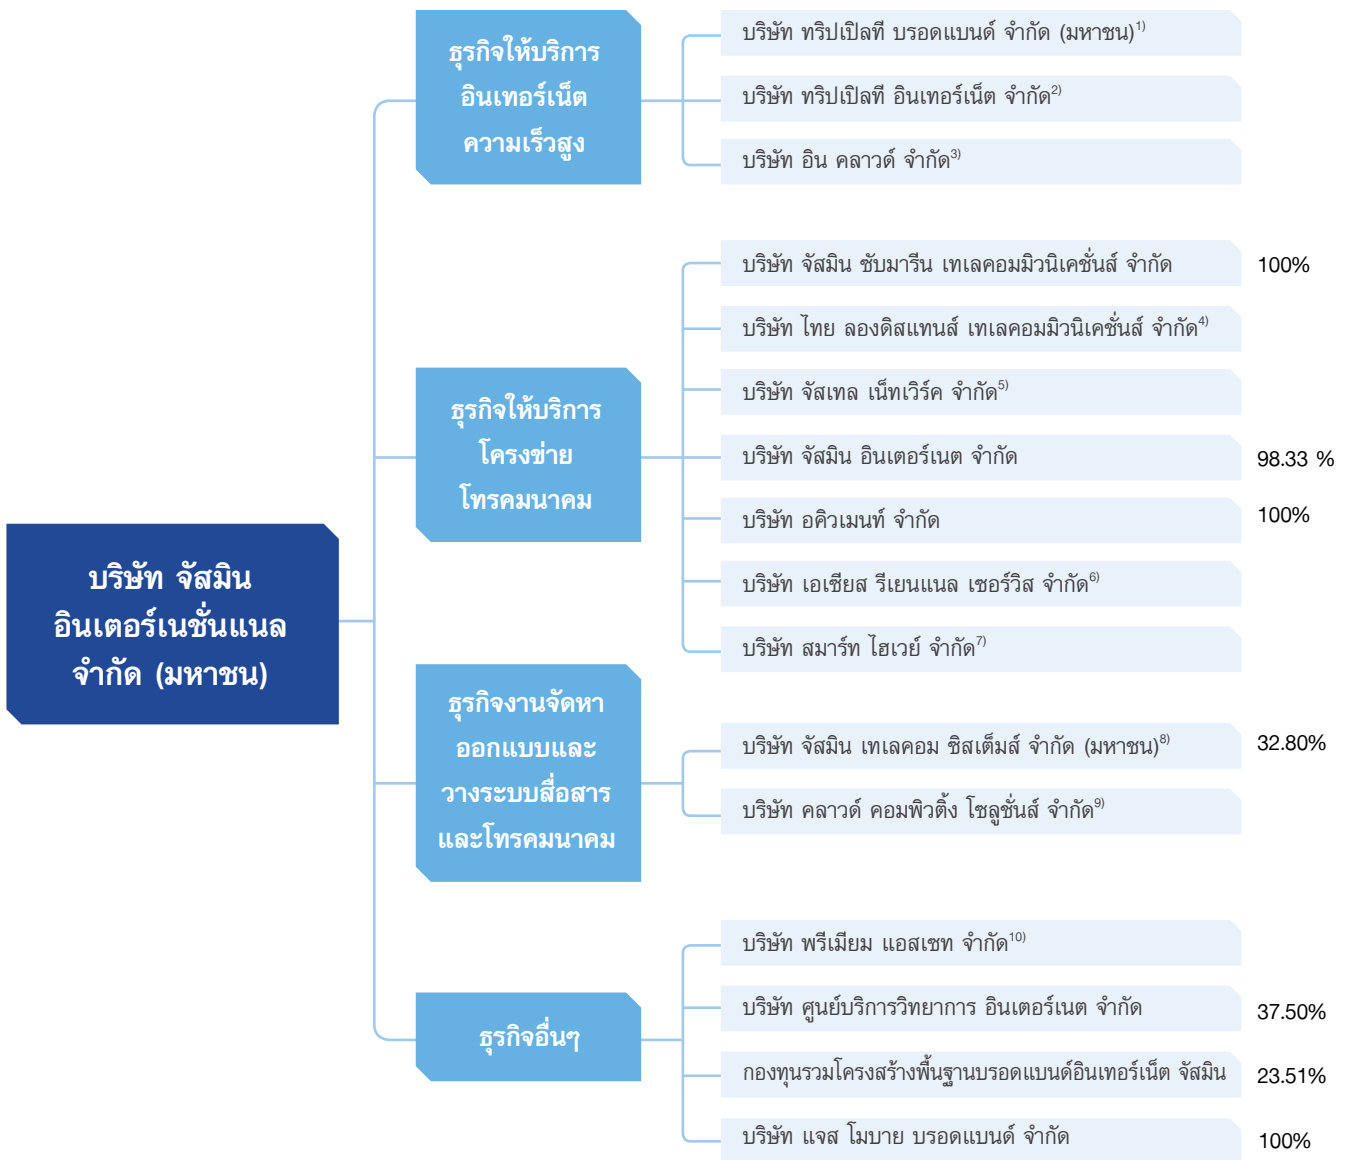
บริษัท จัสมิน อินเตอร์เนชั่นแนล จำกัด (มหาชน)

ธุรกิจให้บริการ อินเทอร์เน็ต ความเร็วสูง

บริษัท ทริปเปิลที บรอดแบนด์ จำกัด (มหาชน)$^{1)}$

บริษัท ทริปเปิลที อินเทอร์เน็ต จำกัด$^{2)}$

บริษัท อิน คลาวด์ จำกัด$^{3)}$

ธุรกิจให้บริการ โครงข่าย โทรคมนาคม

บริษัท จัสมิน ซับมารีน เทเลคอมมิวนิเคชั่นส์ จำกัด 100%

บริษัท ไทย ลองดิสแทนส์ เทเลคอมมิวนิเคชั่นส์ จำกัด$^{4)}$

บริษัท จัสเทล เน็ทเวิร์ค จำกัด$^{5)}$

บริษัท จัสมิน อินเตอร์เนต จำกัด 98.33 %

บริษัท อคิวเมนท์ จำกัด 100%

บริษัท เอเชียส รีเยนแนล เซอร์วิส จำกัด$^{6)}$

บริษัท สมาร์ท ไฮเวย์ จำกัด$^{7)}$

ธุรกิจงานจัดหา ออกแบบและ วางระบบสื่อสาร และโทรคมนาคม

บริษัท จัสมิน เทเลคอม ซิสเต็มส์ จำกัด (มหาชน)$^{8)}$ 32.80%

บริษัท คลาวด์ คอมพิวติ้ง โซลูชั่นส์ จำกัด$^{9)}$

ธุรกิจอื่นๆ

บริษัท พรีเมียม แอสเซท จำกัด$^{10)}$

บริษัท ศูนย์บริการวิทยาการ อินเตอร์เนต จำกัด 37.50%

กองทุนรวมโครงสร้างพื้นฐานบรอดแบนด์อินเทอร์เน็ต จัสมิน 23.51%

บริษัท แจส โมบาย บรอดแบนด์ จำกัด 100%